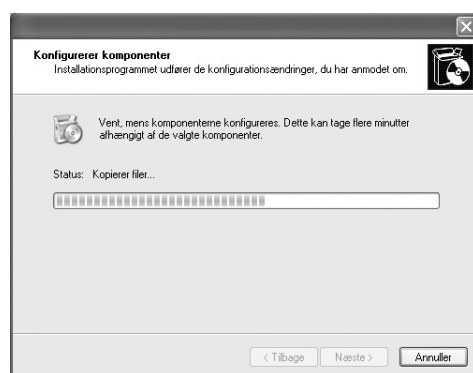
Konfigurerer komponenter
Installationsprogrammet udfører de konfigurationsændringer, du har anmodet om.

Vent, mens komponenterne konfigureres. Dette kan tage flere minutter afhængigt af de valgte komponenter.

Status: Kopierer filer...

< Tilbage Næste > Annuller